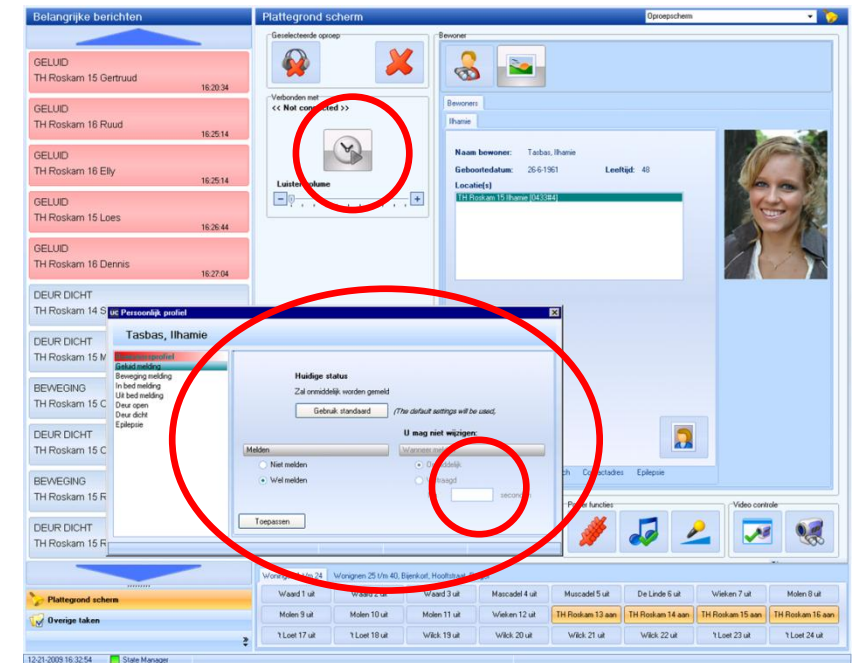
Belangrijke berichten

GELUID
TH Roskam 15 Gertruud
16:20:34

GELUID
TH Roskam 16 Ruud
16:25:14

GELUID
TH Roskam 16 Elly
16:25:14

GELUID
TH Roskam 15 Loes
16:26:44

GELUID
TH Roskam 16 Dennis
16:27:04

DEUR DICHT
TH Roskam 14 S

DEUR DICHT
TH Roskam 15 M

BEWEGING
TH Roskam 15 C

DEUR DICHT
TH Roskam 15 C

BEWEGING
TH Roskam 15 R

DEUR DICHT
TH Roskam 15 R

Plattegrond scherm
Overige taken

12-21-2009 16:32:54 State Manager

Plattegrond scherm
Oproepscherm

Geselecteerde oproep
Verbonden met
<< Not connected >>
Luister volume

Bewoner
Bewoners
Ilhamie
Naam bewoner: Tasbas, Ilhamie
Geboortedatum: 26-6-1961 Leeftijd: 48
Locatie(s)
TH Roskam 15 Ilhamie [043/#4]

ch Contactadres Epilepsie
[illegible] functies
Video controle

Persoonlijk profiel
Tasbas, Ilhamie
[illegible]profiel
Geluid melding
Beweging melding
In bed melding
Uit bed melding
Deur open
Deur dicht
Epilepsie

Huidige status
Zal onmiddelijk worden gemeld
Gebruik standaard (The default settings will be used).
U mag niet wijzigen:
Melden
Wanneer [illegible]
Niet melden
Wel melden
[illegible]ddelijk
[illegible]tsagd
second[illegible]
Toepassen

Woningen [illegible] t/m 24 Woningen 25 t/m 40, Bijenkorf, Hoofdstraat, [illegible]

| Waard 1 uit | Waard 2 uit | Waard 3 uit | Mascadel 4 uit | Muscadel 5 uit | De Linde 6 uit | Wieken 7 uit | Molen 8 uit |
|---|---|---|---|---|---|---|---|
| Molen 9 uit | Molen 10 uit | Molen 11 uit | Wieken 12 uit | TH Roskam 13 aan | TH Roskam 14 aan | TH Roskam 15 aan | TH Roskam 16 aan |
| 't Loet 17 uit | 't Loet 18 uit | Wilck 19 uit | Wilck 20 uit | Wilck 21 uit | Wilck 22 uit | 't Loet 23 uit | 't Loet 24 uit |